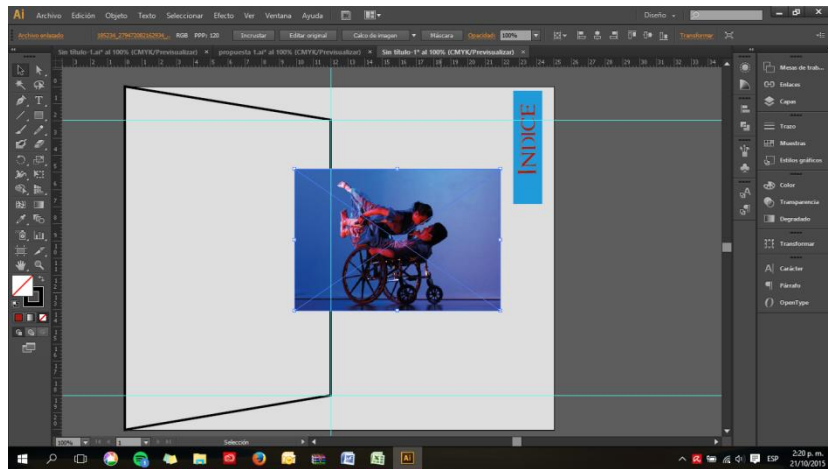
Ai Archivo Edición Objeto Texto Seleccionar Efecto Ver Ventana Ayuda

Diseño

Archivo enlazado 395234_279473082162934_... RGB PPP: 120 Incrustar Editar original Calco de imagen Máscara Opacidad: 100% Transformar

Sin título-1.ai* al 100% (CMYK/Previsualizar) × propuesta 1.ai* al 100% (CMYK/Previsualizar) × Sin título-1* al 100% (CMYK/Previsualizar) ×

ÍNDICE

Mesas de trab...
Enlaces
Capas
Trazo
Muestras
Estilos gráficos
Color
Transparencia
Degradado
Transformar
Carácter
Párrafo
OpenType

100% 1 Selección

ESP 2:20 p. m. 21/10/2015